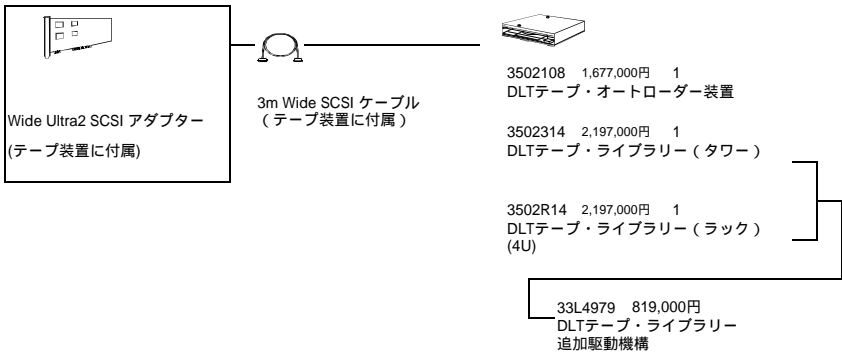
Wide Ultra2 SCSI アダプター

(テープ装置に付属)

3m Wide SCSI ケーブル
( テープ装置に付属 )

3502108 1,677,000円 1
DLTテープ・オートローダー装置

3502314 2,197,000円 1
DLTテープ・ライブラリー ( タワー )

3502R14 2,197,000円 1
DLTテープ・ライブラリー ( ラック )
(4U)

33L4979 819,000円
DLTテープ・ライブラリー
追加駆動機構